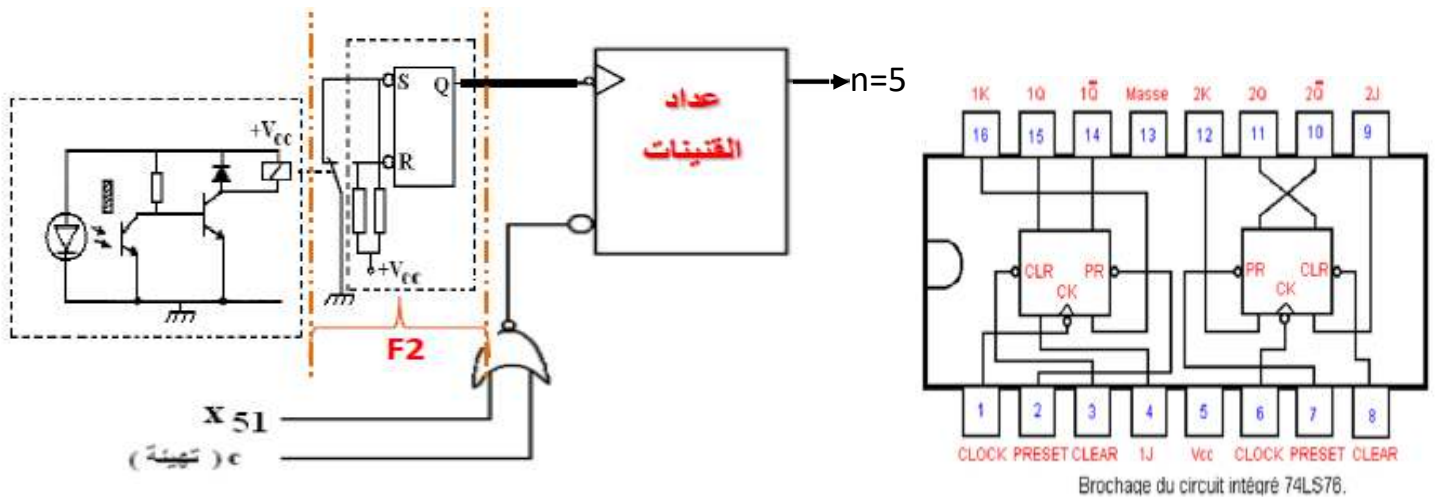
+V$_{cc}$
S
Q
R
+V$_{cc}$
عداد القنينات
n=5
F2
x 51
c ( تهيئة )

1K 1Q 1$\overline{Q}$ Masse 2K 2Q 2$\overline{Q}$ 2J
16 15 14 13 12 11 10 9
CLR PR CK
PR CLR CK
1 2 3 4 5 6 7 8
CLOCK PRESET CLEAR 1J Vcc CLOCK PRESET CLEAR
Brochage du circuit intégré 74LS76.